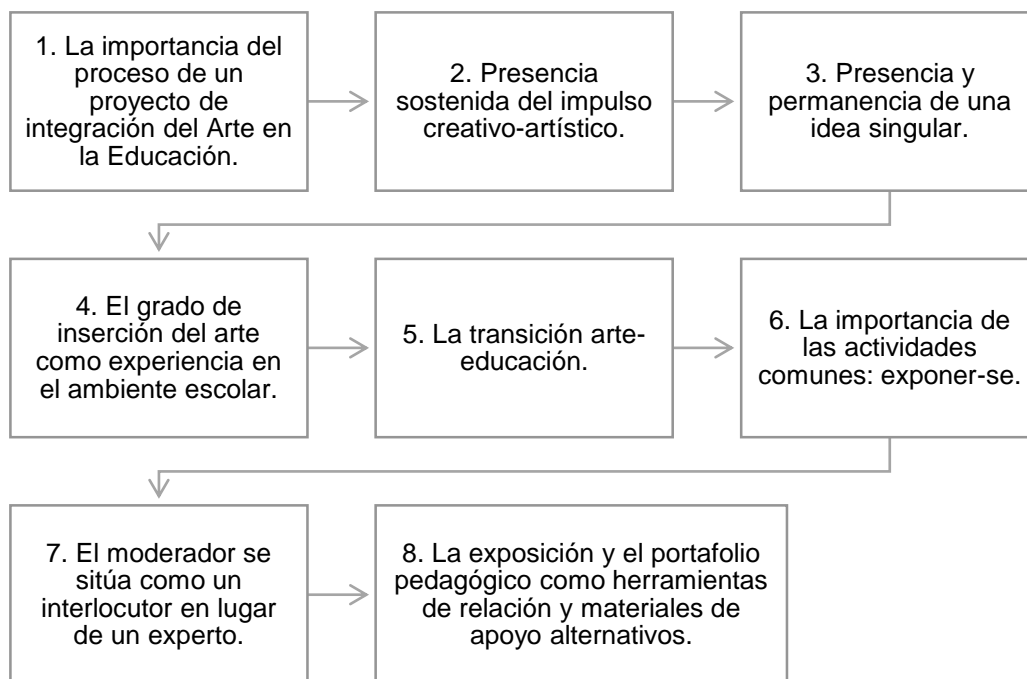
1. La importancia del proceso de un proyecto de integración del Arte en la Educación.

2. Presencia sostenida del impulso creativo-artístico.

3. Presencia y permanencia de una idea singular.

4. El grado de inserción del arte como experiencia en el ambiente escolar.

5. La transición arte-educación.

6. La importancia de las actividades comunes: exponer-se.

7. El moderador se sitúa como un interlocutor en lugar de un experto.

8. La exposición y el portafolio pedagógico como herramientas de relación y materiales de apoyo alternativos.